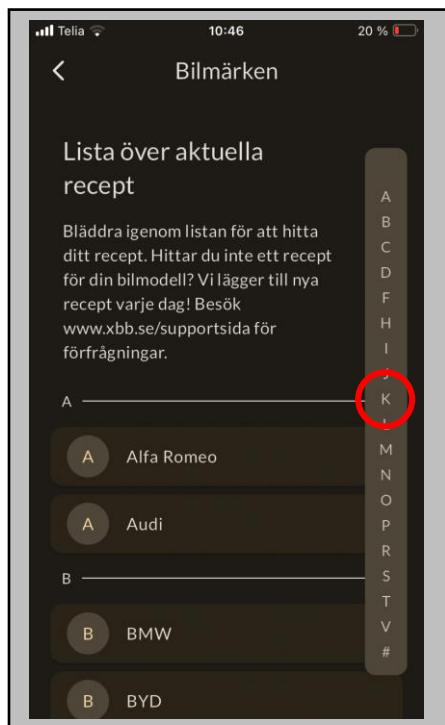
Telia 10:46 20 %

Bilmärken

Lista över aktuella recept

Bläddra igenom listan för att hitta ditt recept. Hittar du inte ett recept för din bilmodell? Vi lägger till nya recept varje dag! Besök www.xbb.se/supportsida för förfrågningar.

A

A Alfa Romeo

A Audi

B

B BMW

B BYD

A
B
C
D
F
H
I
J
K
L
M
N
O
P
R
S
T
V
#